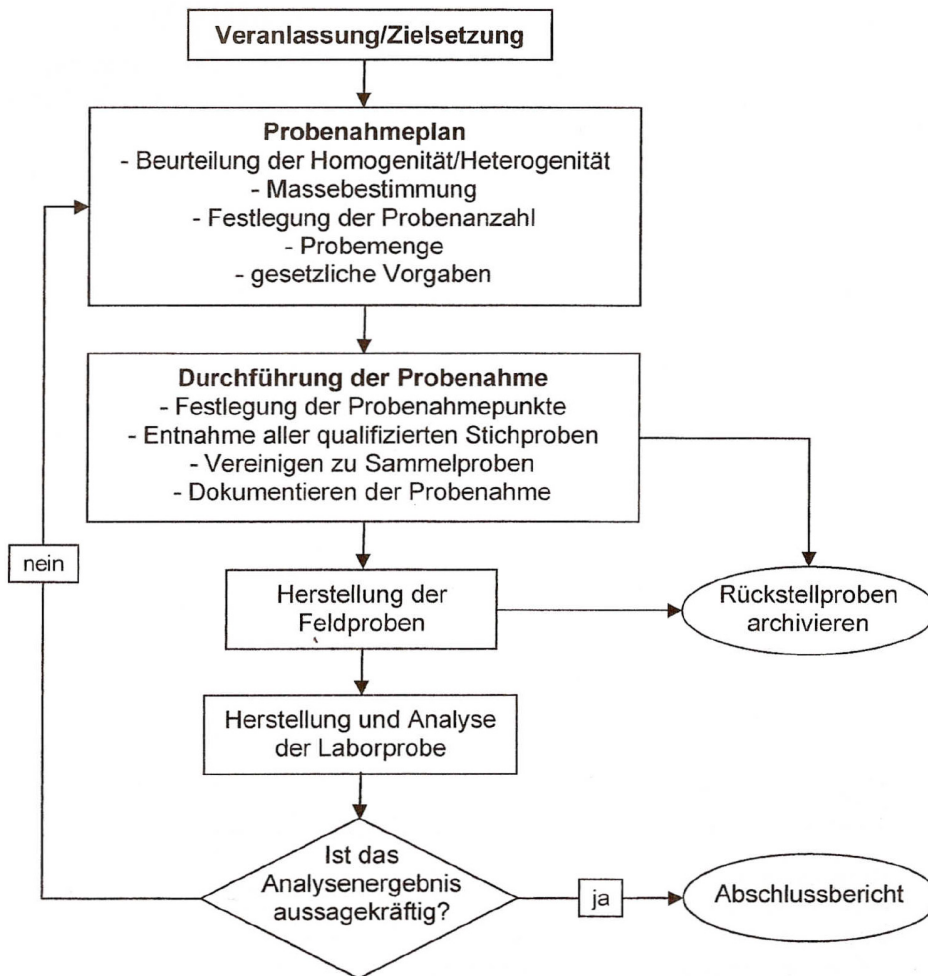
Veranlassung/Zielsetzung

Probenahmeplan
- Beurteilung der Homogenität/Heterogenität
- Massebestimmung
- Festlegung der Probenanzahl
- Probemenge
- gesetzliche Vorgaben

Durchführung der Probenahme
- Festlegung der Probenahmepunkte
- Entnahme aller qualifizierten Stichproben
- Vereinigen zu Sammelproben
- Dokumentieren der Probenahme

nein

Herstellung der Feldproben

Rückstellproben archivieren

Herstellung und Analyse der Laborprobe

Ist das Analysenergebnis aussagekräftig?

ja

Abschlussbericht